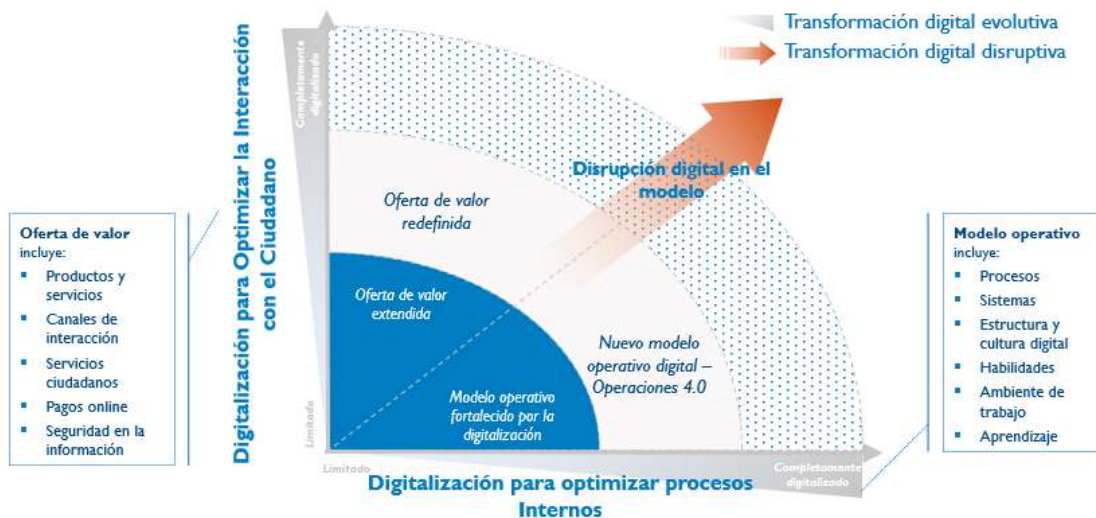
Transformación digital evolutiva

Transformación digital disruptiva

Completamente digitalizado

Digitalización para Optimizar la Interacción con el Ciudadano

Disrupción digital en el modelo

Oferta de valor redefinida

Oferta de valor extendida

Nuevo modelo operativo digital – Operaciones 4.0

Modelo operativo fortalecido por la digitalización

Limitado

Limitado

Completamente digitalizado

Digitalización para optimizar procesos Internos

Oferta de valor incluye:
- Productos y servicios
- Canales de interacción
- Servicios ciudadanos
- Pagos online
- Seguridad en la información

Modelo operativo incluye:
- Procesos
- Sistemas
- Estructura y cultura digital
- Habilidades
- Ambiente de trabajo
- Aprendizaje